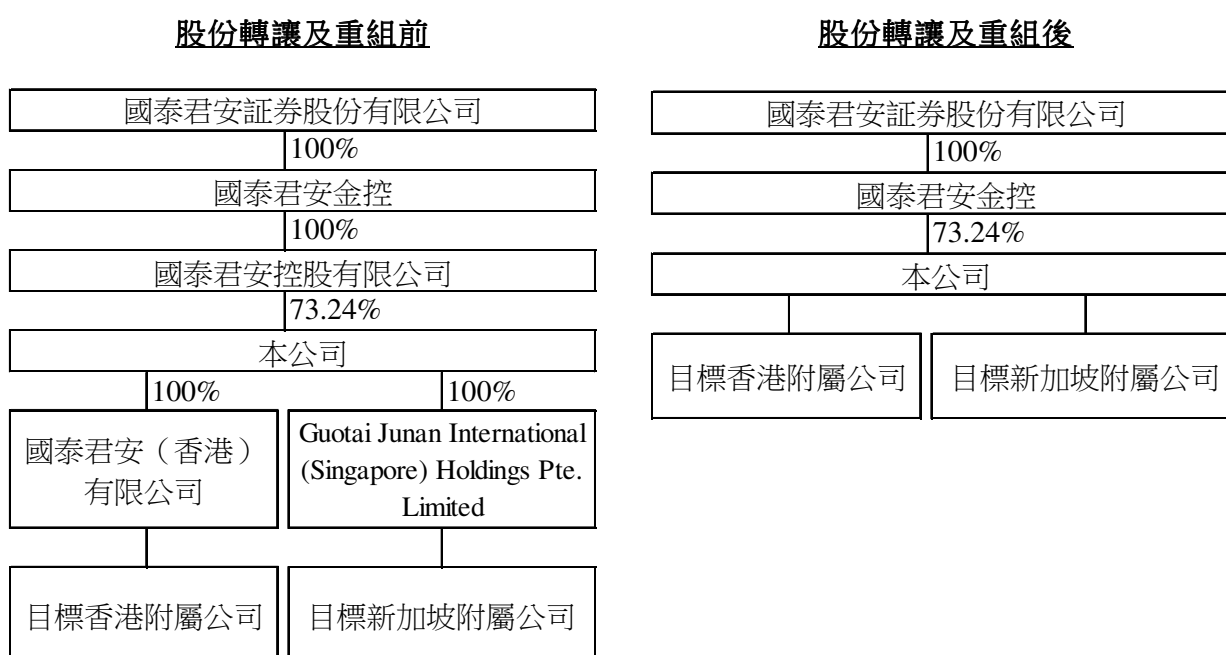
股份轉讓及重組前

國泰君安証券股份有限公司
100%
國泰君安金控
100%
國泰君安控股有限公司
73.24%
本公司
100%
100%
國泰君安（香港）有限公司
Guotai Junan International (Singapore) Holdings Pte. Limited
目標香港附屬公司
目標新加坡附屬公司

股份轉讓及重組後

國泰君安証券股份有限公司
100%
國泰君安金控
73.24%
本公司
目標香港附屬公司
目標新加坡附屬公司